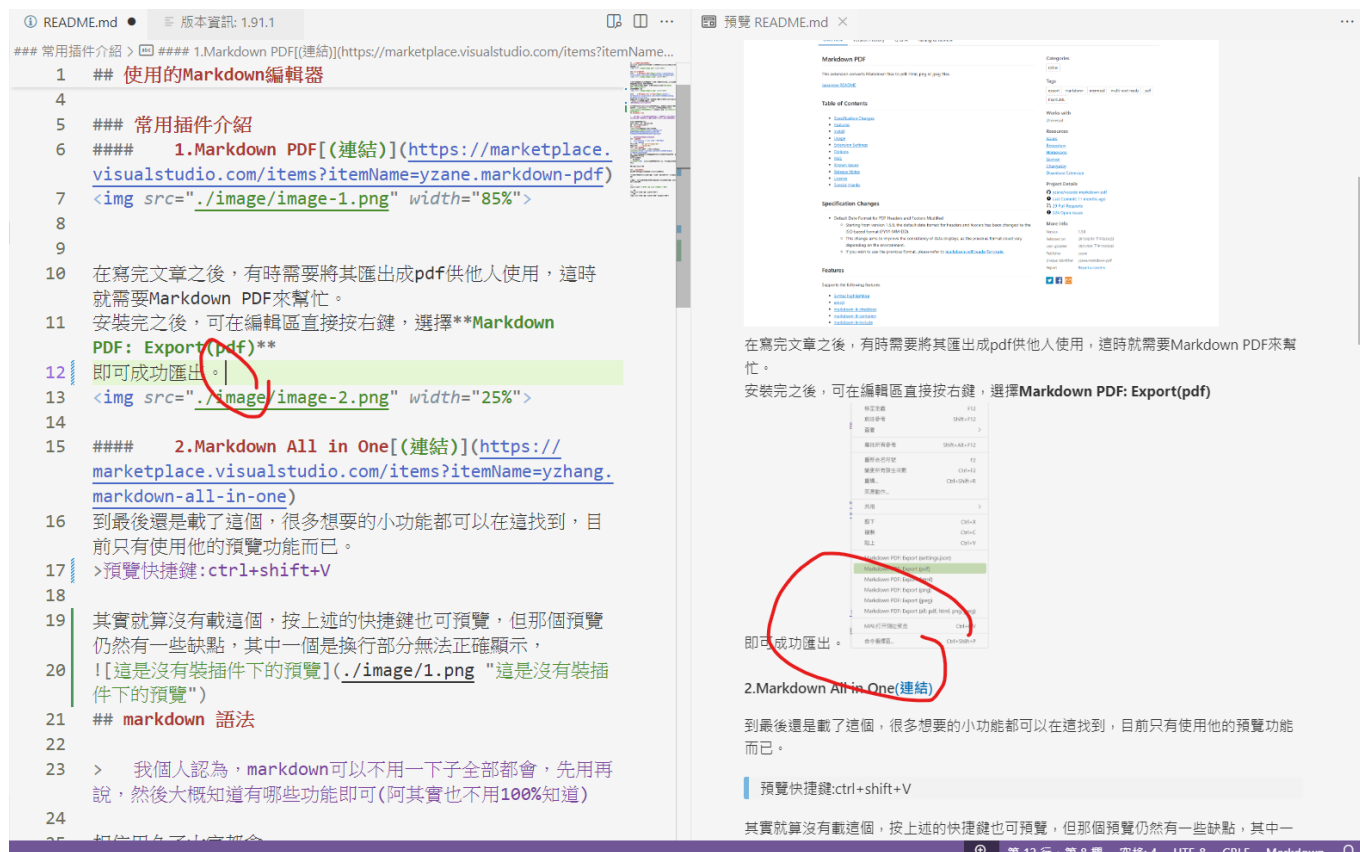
README.md ● 版本資訊: 1.91.1

### 常用插件介紹 > #### 1.Markdown PDF[(連結)](https://marketplace.visualstudio.com/items?itemName...

1 ## 使用的Markdown編輯器
4
5 ### 常用插件介紹
6 #### 1.Markdown PDF[(連結)](https://marketplace.visualstudio.com/items?itemName=yzane.markdown-pdf)
7 <img src="./image/image-1.png" width="85%">
8
9
10 在寫完文章之後，有時需要將其匯出成pdf供他人使用，這時就需要Markdown PDF來幫忙。
11 安裝完之後，可在編輯區直接按右鍵，選擇**Markdown PDF: Export(pdf)**
12 即可成功匯出。
13 <img src="./image/image-2.png" width="25%">
14
15 #### 2.Markdown All in One[(連結)](https://marketplace.visualstudio.com/items?itemName=yzhang.markdown-all-in-one)
16 到最後還是載了這個，很多想要的小功能都可以在這找到，目前只有使用他的預覽功能而已。
17 >預覽快捷鍵:ctrl+shift+V
18
19 其實就算沒有載這個，按上述的快捷鍵也可預覽，但那個預覽仍然有一些缺點，其中一個是換行部分無法正確顯示，
20 ![這是沒有裝插件下的預覽](./image/1.png "這是沒有裝插件下的預覽")
21 ## markdown 語法
22
23 > 我個人認為，markdown可以不用一下子全部都會，先用再說，然後大概知道有哪些功能即可(阿其實也不用100%知道)
24

預覽 README.md ×

Markdown PDF

Table of Contents

Specification Changes

Features

在寫完文章之後，有時需要將其匯出成pdf供他人使用，這時就需要Markdown PDF來幫忙。

安裝完之後，可在編輯區直接按右鍵，選擇**Markdown PDF: Export(pdf)**

Markdown PDF: Export (settings.json)
Markdown PDF: Export (pdf)
Markdown PDF: Export (html)
Markdown PDF: Export (png)
Markdown PDF: Export (jpeg)
Markdown PDF: Export (all: pdf, html, png, jpeg)

即可成功匯出。

2.Markdown All in One(連結)

到最後還是載了這個，很多想要的小功能都可以在這找到，目前只有使用他的預覽功能而已。

預覽快捷鍵:ctrl+shift+V

其實就算沒有載這個，按上述的快捷鍵也可預覽，但那個預覽仍然有一些缺點，其中一

第 12 行，第 8 欄 空格: 4 UTF-8 CRLF Markdown